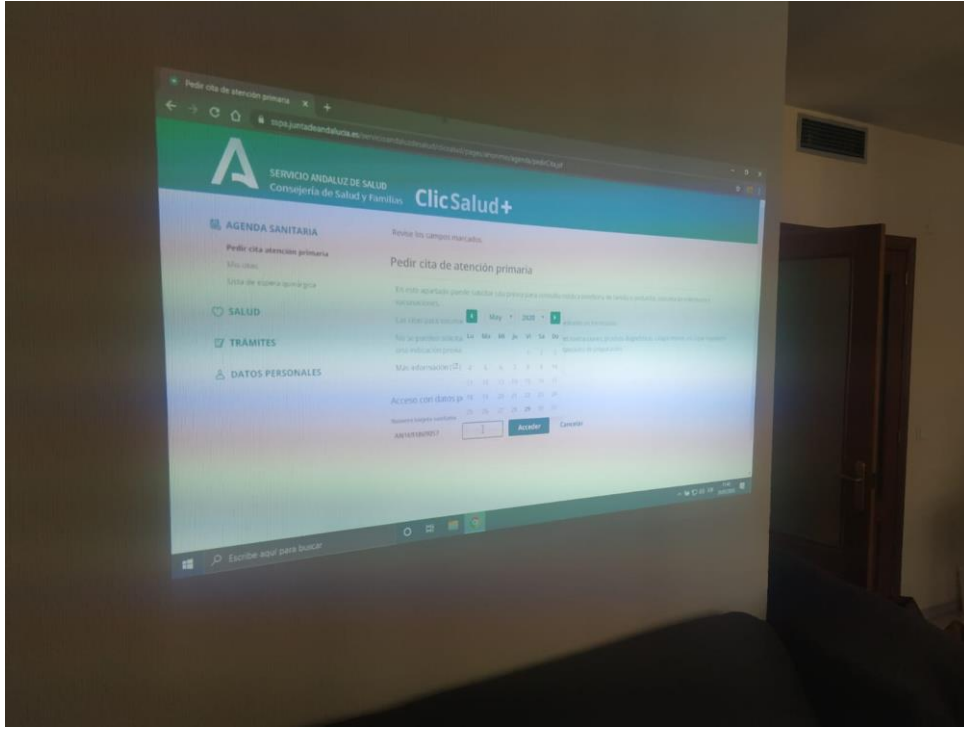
Pedir cita de atención primaria ×

ssps.juntadeandalucia.es/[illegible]

SERVICIO ANDALUZ DE SALUD
Consejería de Salud y Familias

ClicSalud+

AGENDA SANITARIA
Pedir cita atención primaria
Mis citas
Lista de espera quirúrgica

SALUD

TRÁMITES

DATOS PERSONALES

Revise los campos marcados

Pedir cita de atención primaria

En este apartado puede solicitar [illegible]

Las citas para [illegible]

May 2020

No se pueden solicitar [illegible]

Más información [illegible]

Acceso con datos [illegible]

Acceder Cancelar

Escribe aquí para buscar